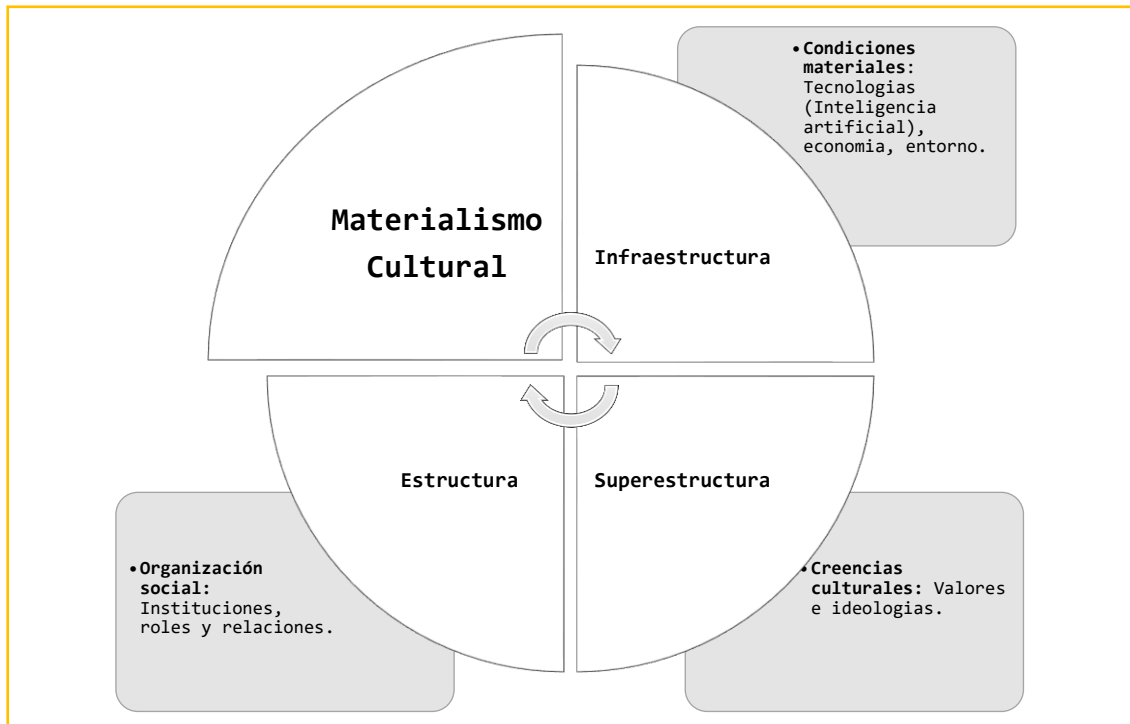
Materialismo Cultural

Infraestructura

• Condiciones materiales: Tecnologias (Inteligencia artificial), economia, entorno.

Estructura

Superestructura

• Organización social: Instituciones, roles y relaciones.

• Creencias culturales: Valores e ideologias.